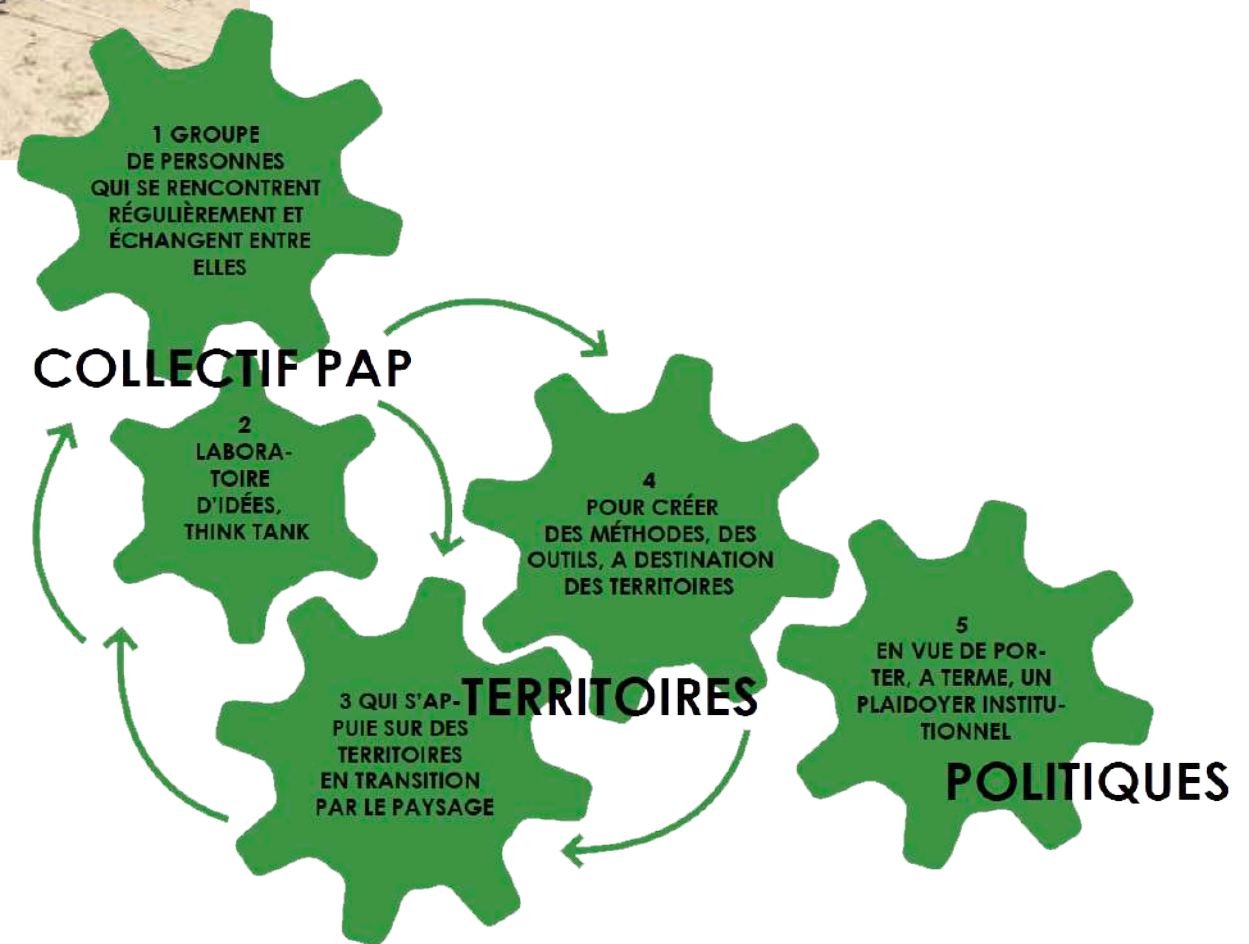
1 GROUPE DE PERSONNES QUI SE RENCONTRENT RÉGULIÈREMENT ET ÉCHANGENT ENTRE ELLES

COLLECTIF PAP

2 LABORATOIRE D'IDÉES, THINK TANK

4 POUR CRÉER DES MÉTHODES, DES OUTILS, A DESTINATION DES TERRITOIRES

3 QUI S'APPUIE SUR DES TERRITOIRES EN TRANSITION PAR LE PAYSAGE

TERRITOIRES

5 EN VUE DE PORTER, A TERME, UN PLAIDOYER INSTITUTIONNEL

POLITIQUES